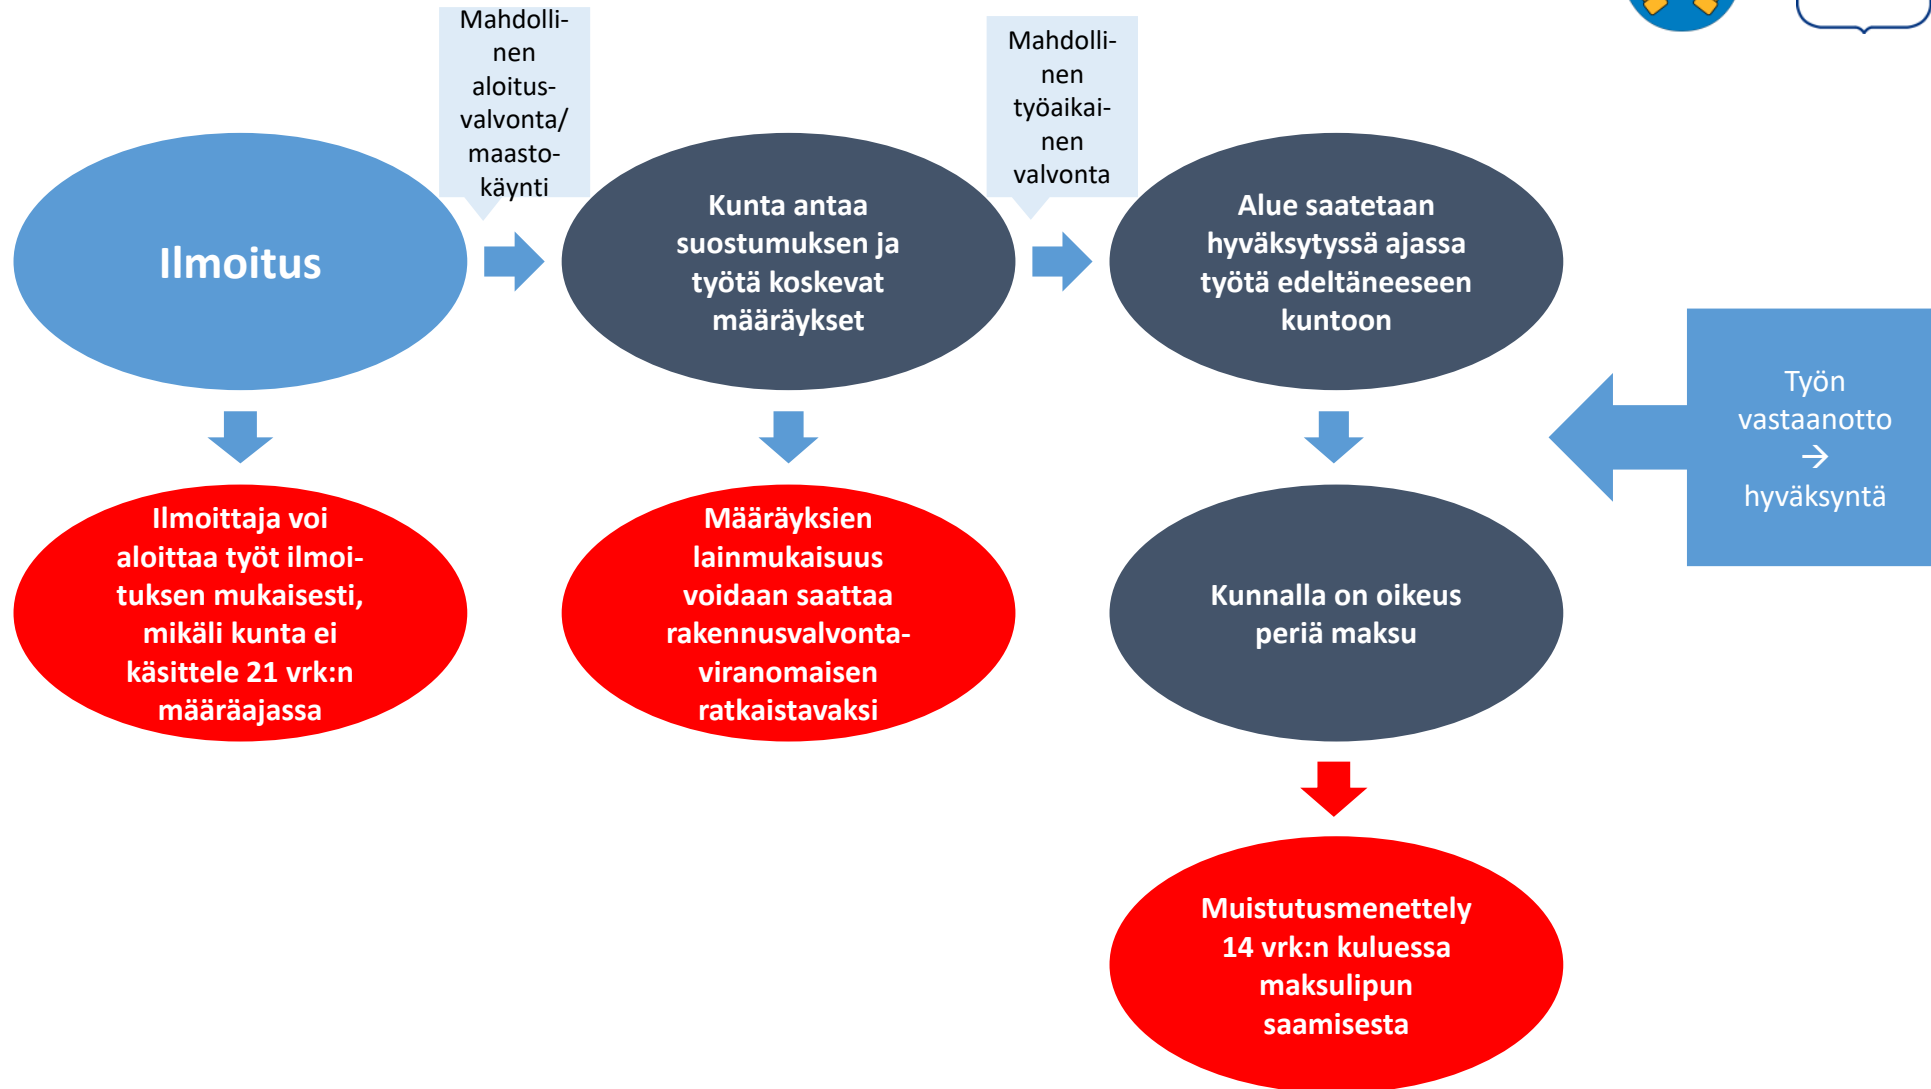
Ilmoitus

Mahdollinen aloitusvalvonta/maastokäynti

Kunta antaa suostumuksen ja työtä koskevat määräykset

Mahdollinen työaikainen valvonta

Alue saatetaan hyväksytyssä ajassa työtä edeltäneeseen kuntoon

Ilmoittaja voi aloittaa työt ilmoituksen mukaisesti, mikäli kunta ei käsittele 21 vrk:n määräajassa

Määräyksien lainmukaisuus voidaan saattaa rakennusvalvontaviranomaisen ratkaistavaksi

Työn vastaanotto → hyväksyntä

Kunnalla on oikeus periä maksu

Muistutusmenettely 14 vrk:n kuluessa maksulipun saamisesta